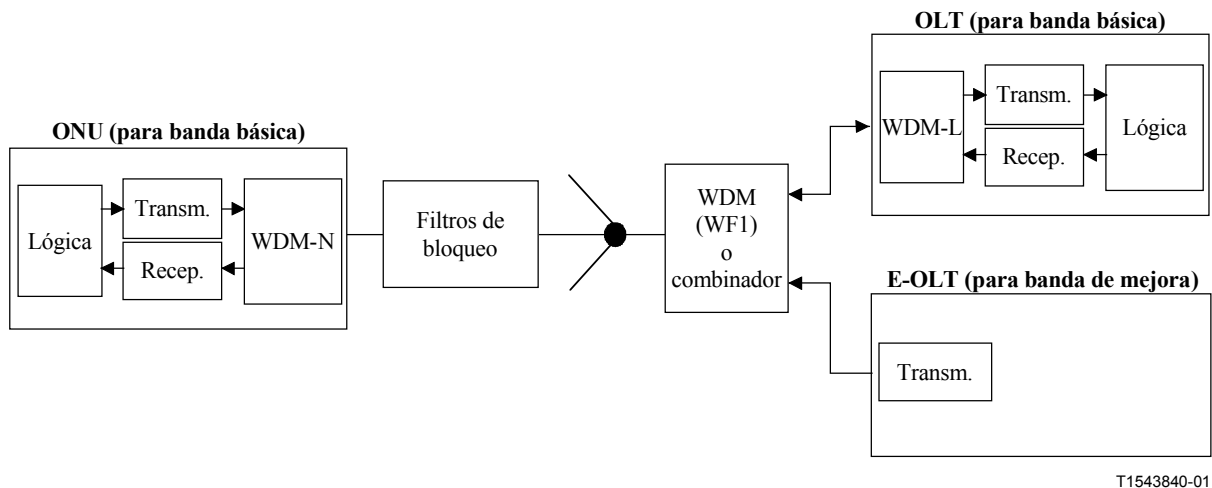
OLT (para banda básica)

WDM-L

Transm.

Recep.

Lógica

ONU (para banda básica)

Lógica

Transm.

Recep.

WDM-N

Filtros de bloqueo

WDM (WF1) o combinador

E-OLT (para banda de mejora)

Transm.

T1543840-01